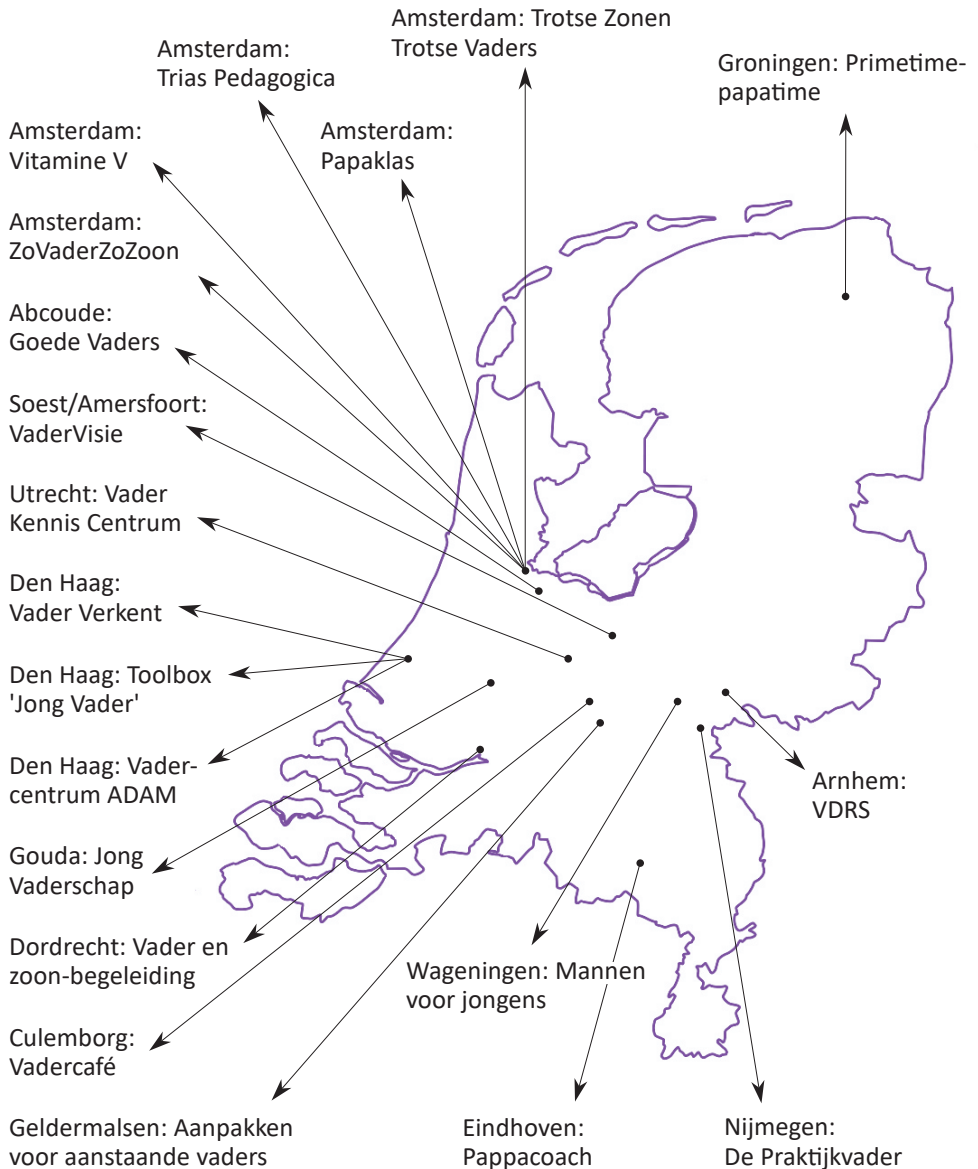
Amsterdam: Trotse Zonen
Trotse Vaders

Amsterdam:
Trias Pedagogica

Groningen: Primetime-papatime

Amsterdam:
Vitamine V

Amsterdam:
Papaklas

Amsterdam:
ZoVaderZoZoon

Abcoude:
Goede Vaders

Soest/Amersfoort:
VaderVisie

Utrecht: Vader
Kennis Centrum

Den Haag:
Vader Verkent

Den Haag: Toolbox
'Jong Vader'

Den Haag: Vadercentrum ADAM

Arnhem:
VDRS

Gouda: Jong
Vaderschap

Dordrecht: Vader en
zoon-begeleiding

Wageningen: Mannen
voor jongens

Culemborg:
Vadercafé

Geldermalsen: Aanpakken
voor aanstaande vaders

Eindhoven:
Pappacoach

Nijmegen:
De Praktijkvader